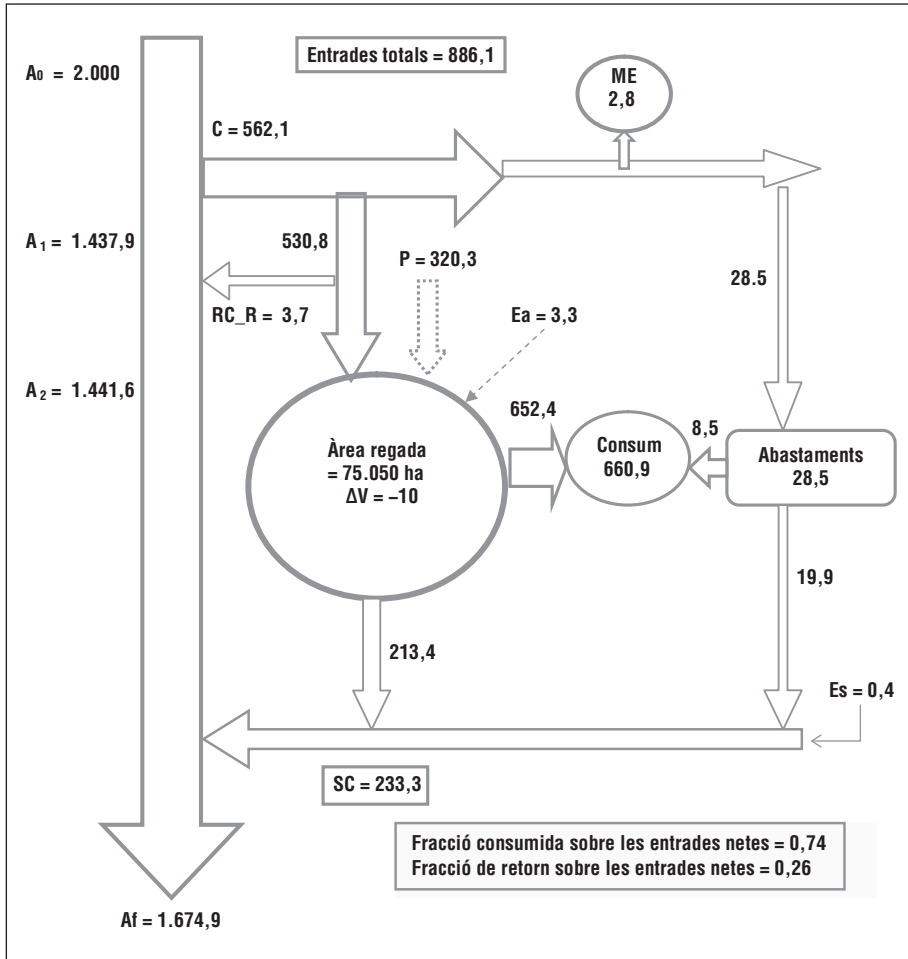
$A_0$ = 2.000

Entrades totals = 886,1

ME
2,8

C = 562,1

$A_1$ = 1.437,9

530,8

RC_R = 3,7

P = 320,3

Ea = 3,3

28.5

$A_2$ = 1.441,6

Àrea regada
= 75.050 ha
ΔV = –10

652,4

Consum
660,9

8,5

Abastaments
28,5

19,9

213,4

Es = 0,4

SC = 233,3

Fracció consumida sobre les entrades netes = 0,74
Fracció de retorn sobre les entrades netes = 0,26

Af = 1.674,9